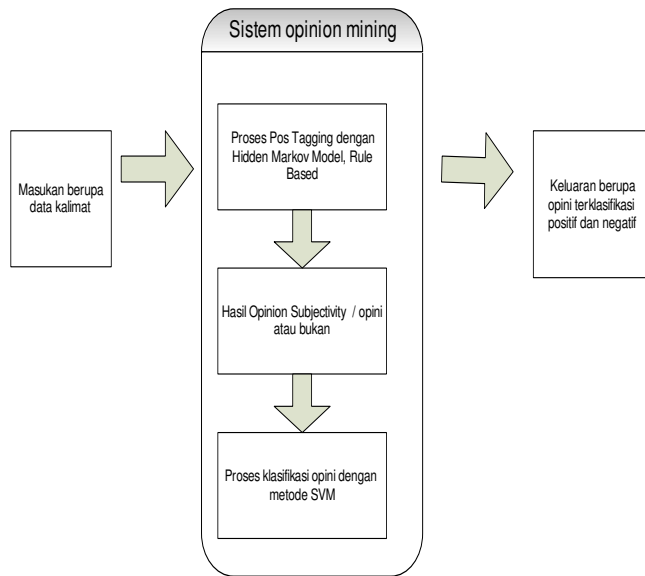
Sistem opinion mining

Masukan berupa data kalimat

Proses Pos Tagging dengan Hidden Markov Model, Rule Based

Hasil Opinion Subjectivity / opini atau bukan

Proses klasifikasi opini dengan metode SVM

Keluaran berupa opini terklasifikasi positif dan negatif